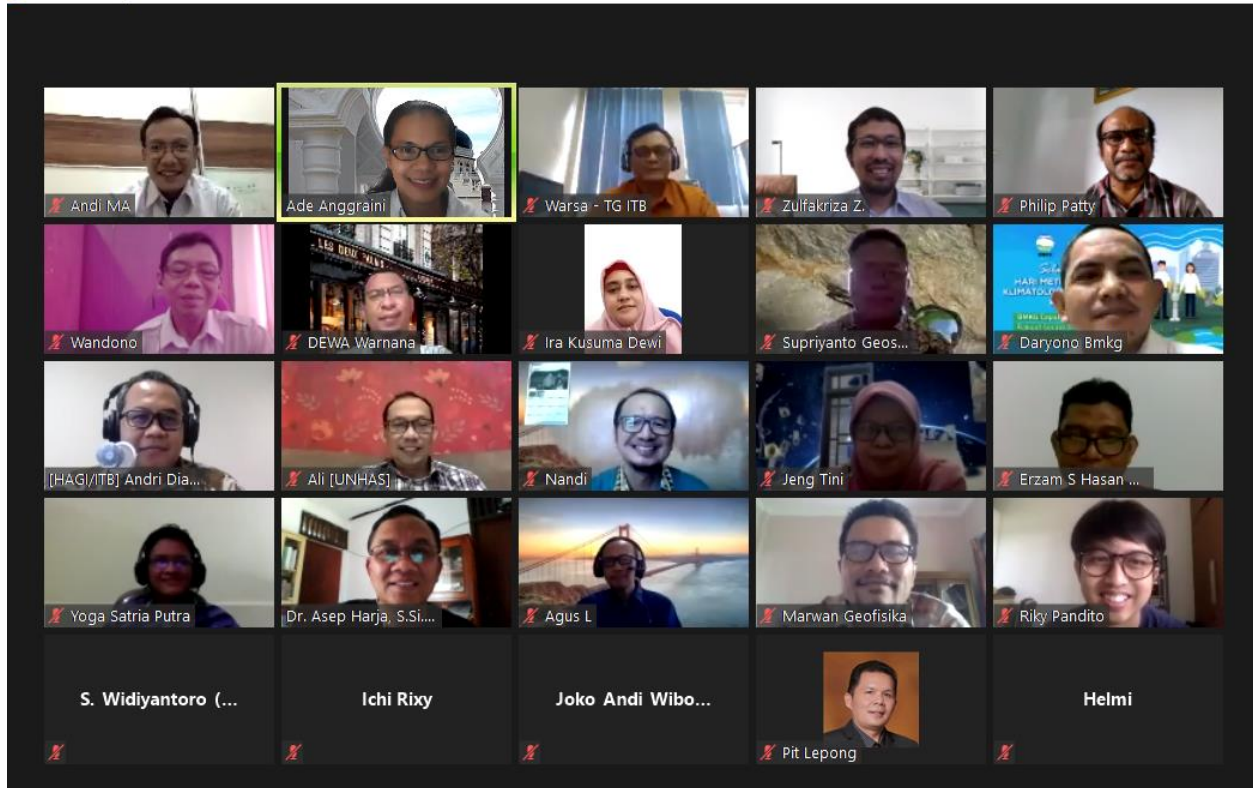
Andi MA
Ade Anggraini
Warsa - TG ITB
Zulfakriza Z.
Philip Patty
Wandono
DEWA Warnana
Ira Kusuma Dewi
Supriyanto Geos...
Daryono Bmkg
[HAGI/ITB] Andri Dia...
Ali [UNHAS]
Nandi
Jeng Tini
Erzam S Hasan ...
Yoga Satria Putra
Dr. Asep Harja, S.Si....
Agus L
Marwan Geofisika
Riky Pandito
S. Widiyantoro (...
Ichi Rixy
Joko Andi Wibo...
Pit Lepong
Helmi